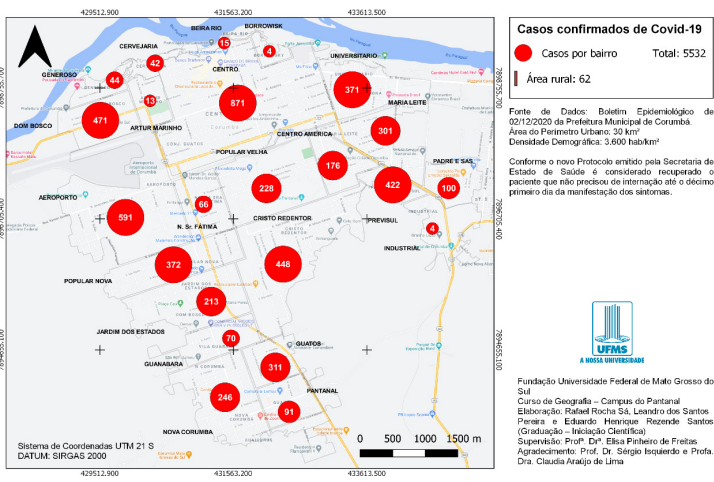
429512.900
431563.200
433613.500

7896755.700
7895705.400
7894655.100

BEIRA RIO
BORROWISK
CERVEJARIA
CENTRO
UNIVERSITARIO
GENEROSO
MARIA LEITE
DOM BOSCO
ARTUR MARINHO
CENTRO AMERICA
POPULAR VELHA
PADRE E SAS
AEROPORTO
CRISTO REDENTOR
PREVISUL
N. Sr. FATIMA
INDUSTRIAL
POPULAR NOVA
JARDIM DOS ESTADOS
GUATOS
GUANABARA
PANTANAL
NOVA CORUMBA

15
4
42
44
13
871
371
471
301
176
422
100
228
66
591
4
372
446
213
70
311
246
91

Casos confirmados de Covid-19

Casos por bairro
Total: 5532

Área rural: 62

Fonte de Dados: Boletim Epidemiológico de 02/12/2020 da Prefeitura Municipal de Corumbá.
Área do Perímetro Urbano: 30 km²
Densidade Demográfica: 3.600 hab/km²

Conforme o novo Protocolo emitido pela Secretaria de Estado de Saúde é considerado recuperado o paciente que não precisou de internação até o décimo primeiro dia da manifestação dos sintomas.

UFMS
A NOSSA UNIVERSIDADE

0 500 1000 1500 m

Sistema de Coordenadas UTM 21 S
DATUM: SIRGAS 2000

Fundação Universidade Federal de Mato Grosso do Sul
Curso de Geografia – Campus do Pantanal
Elaboração: Rafael Rocha Sá, Leandro dos Santos Pereira e Eduardo Henrique Rezende Santos (Graduação – Iniciação Científica)
Supervisão: Profª. Drª. Elisa Pinheiro de Freitas
Agradecimento: Prof. Dr. Sérgio Isquierdo e Profa. Dra. Claudia Araújo de Lima